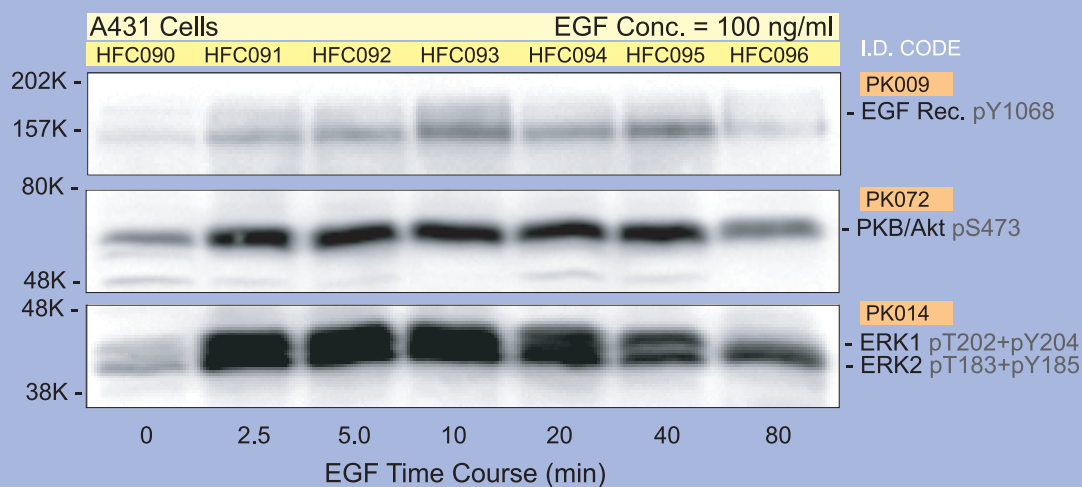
A431 Cells EGF Conc. = 100 ng/ml

HFC090 HFC091 HFC092 HFC093 HFC094 HFC095 HFC096 I.D. CODE

202K -
157K -
PK009
- EGF Rec. pY1068

80K -
48K -
PK072
- PKB/Akt pS473

48K -
38K -
PK014
- ERK1 pT202+pY204
- ERK2 pT183+pY185

0 2.5 5.0 10 20 40 80

EGF Time Course (min)